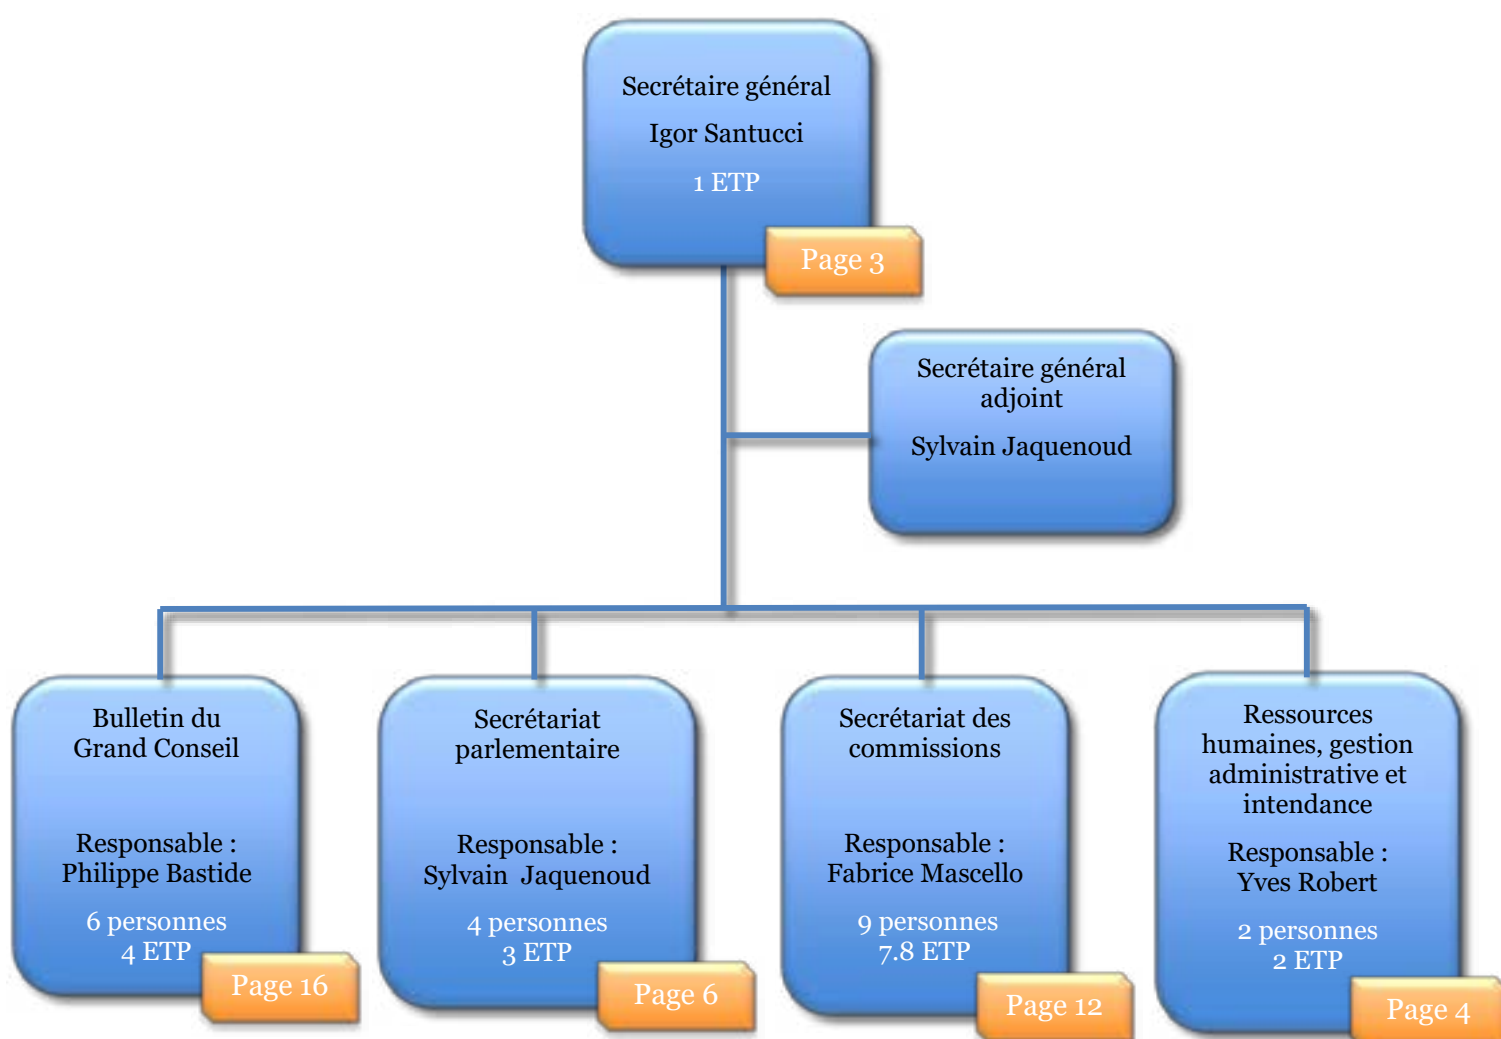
Secrétaire général

Igor Santucci

1 ETP

Page 3

Secrétaire général adjoint

Sylvain Jaquenoud

Bulletin du Grand Conseil

Responsable : Philippe Bastide

6 personnes
4 ETP

Page 16

Secrétariat parlementaire

Responsable : Sylvain Jaquenoud

4 personnes
3 ETP

Page 6

Secrétariat des commissions

Responsable : Fabrice Mascello

9 personnes
7.8 ETP

Page 12

Ressources humaines, gestion administrative et intendance

Responsable : Yves Robert

2 personnes
2 ETP

Page 4